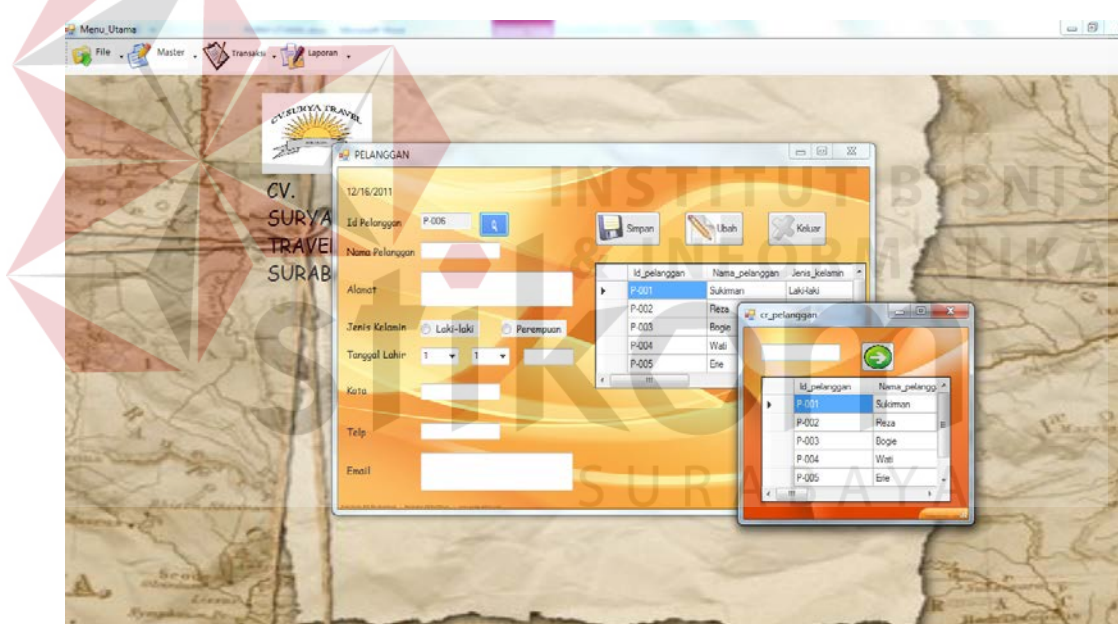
Menu_Utama

File Master Transaksi Laporan

CV.SURYA TRAVEL

CV.
SURYA
TRAVEL
SURAB

PELANGGAN

12/16/2011

Id Pelanggan P-006

Nama Pelanggan

Alamat

Jenis Kelamin Laki-laki Perempuan

Tanggal Lahir 1 1

Kota

Telp

Email

Simpan Ubah Keluar

| | Id_pelanggan | Nama_pelanggan | Jenis_kelamin |
|---|---|---|---|
| ▸ | P-001 | Sukiman | Laki-laki |
| | P-002 | Reza | |
| | P-003 | Bogie | |
| | P-004 | Wati | |
| | P-005 | Erie | |

cr_pelanggan

| | Id_pelanggan | Nama_pelangg |
|---|---|---|
| ▸ | P-001 | Sukiman |
| | P-002 | Reza |
| | P-003 | Bogie |
| | P-004 | Wati |
| | P-005 | Erie |

INSTITUT BISNIS & INFORMATIKA
stikom
SURABAYA